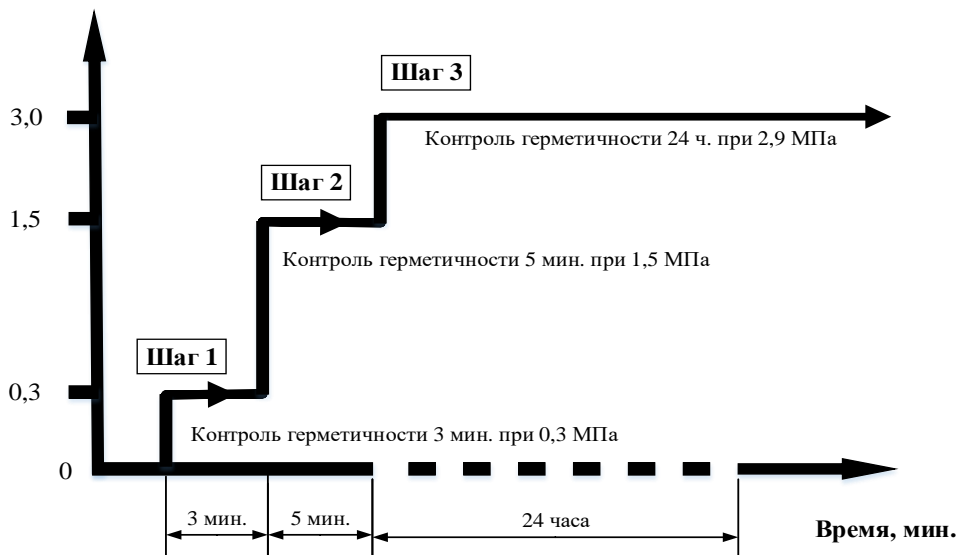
Шаг 3

3,0

Контроль герметичности 24 ч. при 2,9 МПа

Шаг 2

1,5

Контроль герметичности 5 мин. при 1,5 МПа

Шаг 1

0,3

Контроль герметичности 3 мин. при 0,3 МПа

0

3 мин.

5 мин.

24 часа

Время, мин.